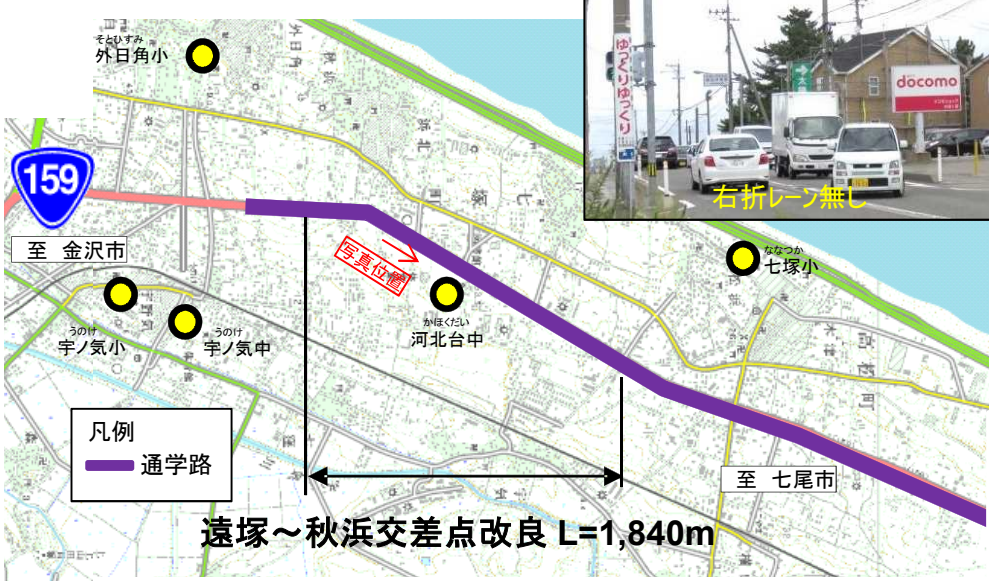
そとひすみ
外日角小

159

至 金沢市

写真位置

うのけ
宇ノ気小

うのけ
宇ノ気中

かほくだい
河北台中

ななつか
七塚小

ゆっくりゆっくり

docomo

右折レーン無し

凡例
通学路

至 七尾市

遠塚～秋浜交差点改良 L=1,840m